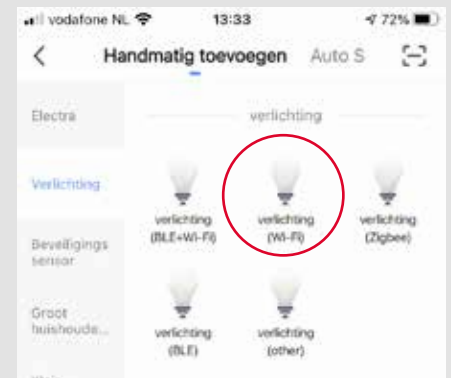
vodafone NL 13:33 72%

Handmatig toevoegen Auto S

Electra

Verlichting

Beveiligings sensor

Groot huishoude...

verlichting

verlichting (BLE+Wi-Fi)

verlichting (Wi-Fi)

verlichting (Zigbee)

verlichting (BLE)

verlichting (other)